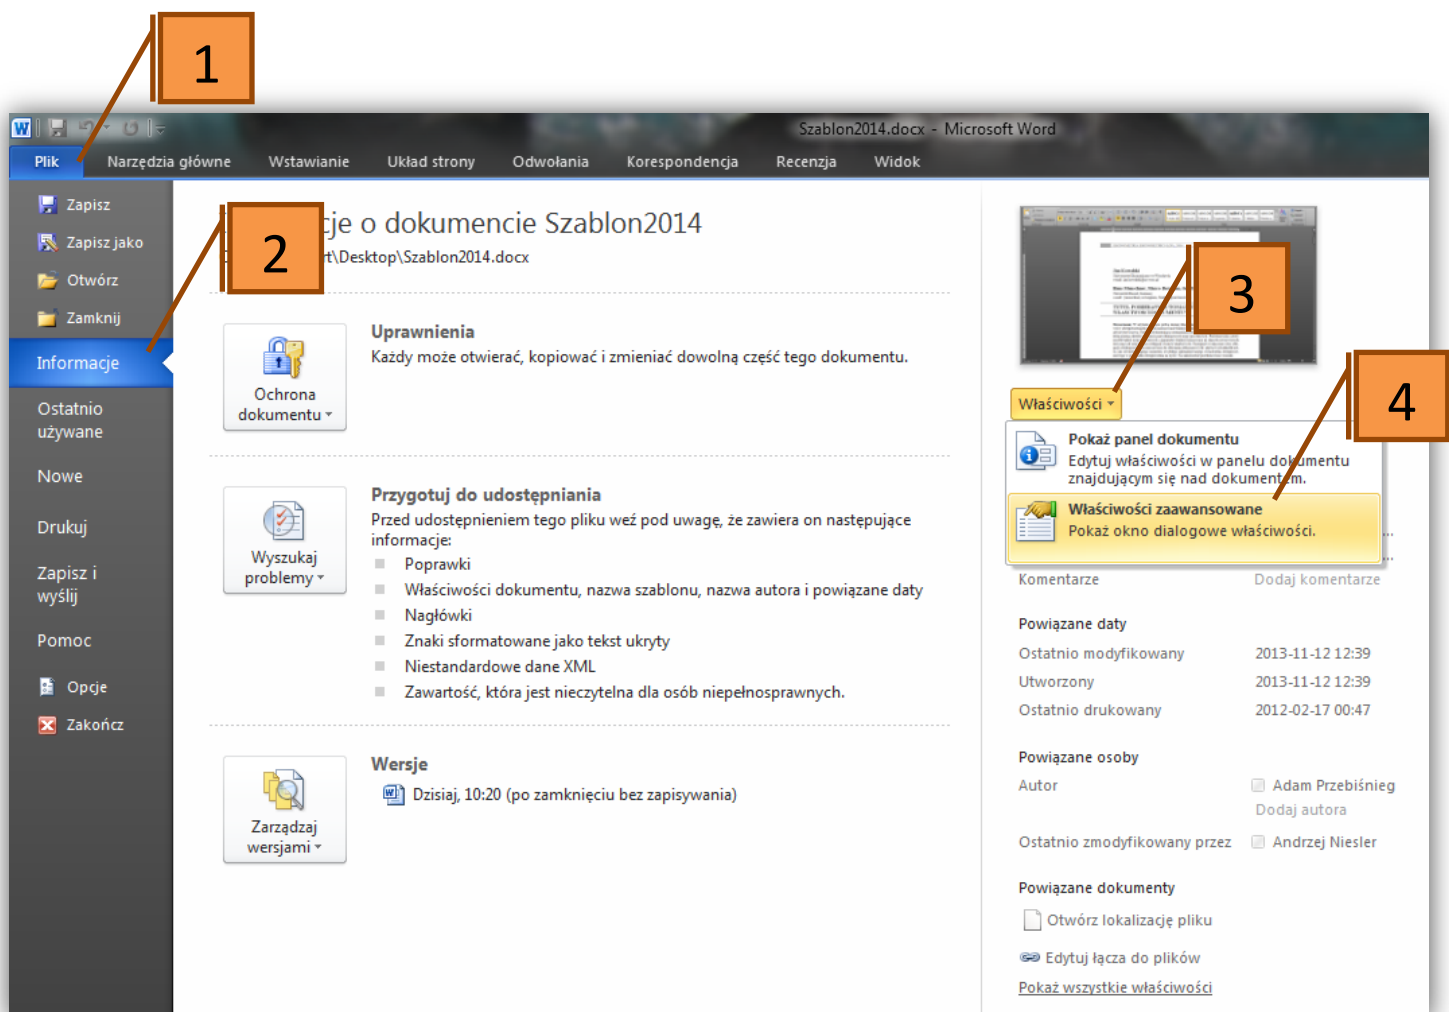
1

Szablon2014.docx - Microsoft Word

Plik
Narzędzia główne
Wstawianie
Układ strony
Odwołania
Korespondencja
Recenzja
Widok

Zapisz
Zapisz jako
Otwórz
Zamknij
Informacje
Ostatnio używane
Nowe
Drukuj
Zapisz i wyślij
Pomoc
Opcje
Zakończ

2

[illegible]cje o dokumencie Szablon2014
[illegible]t\Desktop\Szablon2014.docx

Ochrona dokumentu
Uprawnienia
Każdy może otwierać, kopiować i zmieniać dowolną część tego dokumentu.

Wyszukaj problemy
Przygotuj do udostępniania
Przed udostępnieniem tego pliku weź pod uwagę, że zawiera on następujące informacje:
Poprawki
Właściwości dokumentu, nazwa szablonu, nazwa autora i powiązane daty
Nagłówki
Znaki sformatowane jako tekst ukryty
Niestandardowe dane XML
Zawartość, która jest nieczytelna dla osób niepełnosprawnych.

Zarządzaj wersjami
Wersje
Dzisiaj, 10:20 (po zamknięciu bez zapisywania)

3

4

Właściwości
Pokaż panel dokumentu
Edytuj właściwości w panelu dokumentu znajdującym się nad dokumentem.
Właściwości zaawansowane
Pokaż okno dialogowe właściwości.

Komentarze
Dodaj komentarze

Powiązane daty
Ostatnio modyfikowany 2013-11-12 12:39
Utworzony 2013-11-12 12:39
Ostatnio drukowany 2012-02-17 00:47

Powiązane osoby
Autor
Adam Przebiśnieg
Dodaj autora
Ostatnio zmodyfikowany przez
Andrzej Niesler

Powiązane dokumenty
Otwórz lokalizację pliku
Edytuj łącza do plików
Pokaż wszystkie właściwości